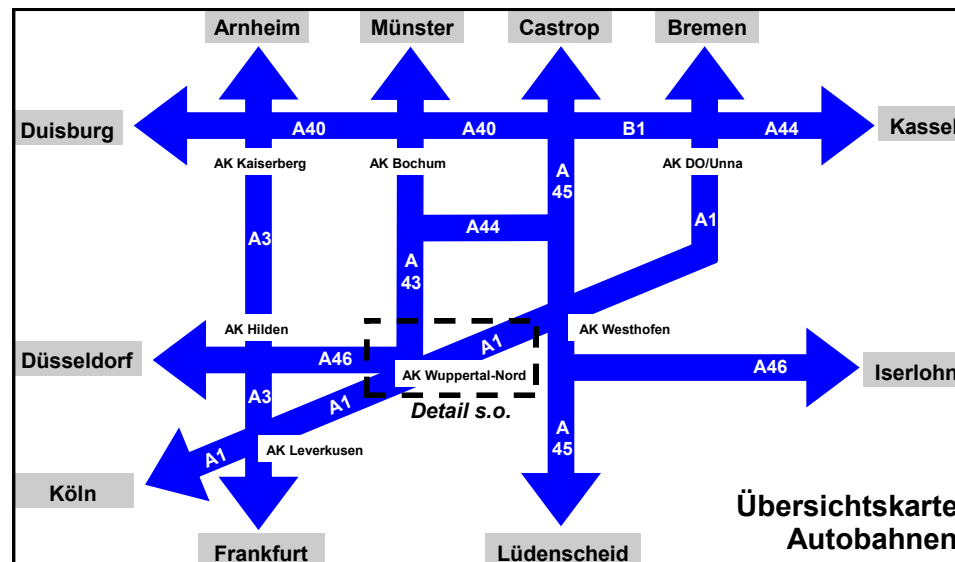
Arnheim
Münster
Castrop
Bremen
Duisburg
A40
A40
B1
A44
Kassel
AK Kaiserberg
AK Bochum
A 45
AK DO/Unna
A3
A44
A1
A 43
AK Hilden
AK Westhofen
Düsseldorf
A46
A1
AK Wuppertal-Nord
A46
Iserlohn
A3
A1
Detail s.o.
A 45
A1
AK Leverkusen
Köln
Übersichtskarte
Autobahnen
Frankfurt
Lüdenscheid